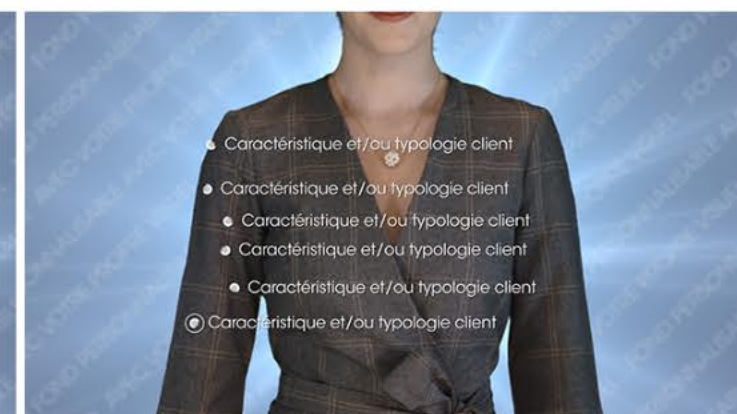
Caractéristique et/ou typologie client

Caractéristique et/ou typologie client

Caractéristique et/ou typologie client

Caractéristique et/ou typologie client

Caractéristique et/ou typologie client

Caractéristique et/ou typologie client